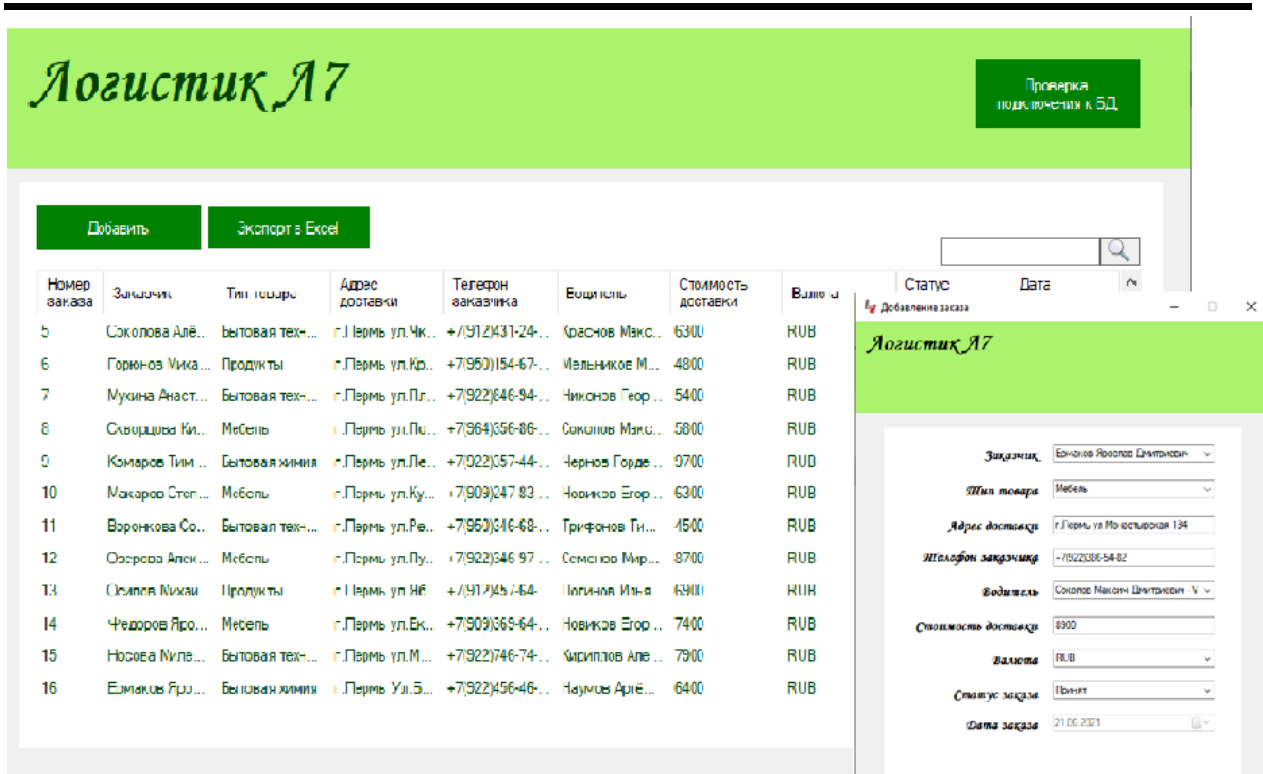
Логистик Л7

Проверка подключения к БД

Добавить

Экспорт в Excel

| Номер заказа | Заказчик | Тип товара | Адрес доставки | Телефон заказчика | Водитель | Стоимость доставки | Валюта | Статус | Дата |
|---|---|---|---|---|---|---|---|---|---|
| 5 | Соколова Алё... | Бытовая тех-... | г.Пермь ул.Чк... | +7(912)431-24-... | Краснов Макс... | 6300 | RUB | | |
| 6 | Горюнов Мика... | Продукты | г.Пермь ул.Кр... | +7(950)154-67-... | Мельников М... | 4800 | RUB | | |
| 7 | Мухина Анаст... | Бытовая тех-... | г.Пермь ул.Пл... | +7(922)846-94-... | Никонов Геор... | 5400 | RUB | | |
| 8 | Скворцова Ки... | Мебель | г.Пермь ул.Пе... | +7(964)356-86-... | Соколов Макс... | 5800 | RUB | | |
| 9 | Комаров Тим... | Бытовая химия | г.Пермь ул.Ле... | +7(922)057-44-... | Чернов Горде... | 9700 | RUB | | |
| 10 | Макаров Степ... | Мебель | г.Пермь ул.Ку... | +7(909)247 83... | Новиков Егор... | 6300 | RUB | | |
| 11 | Воронкова Со... | Бытовая тех-... | г.Пермь ул.Ре... | +7(950)346-68-... | Трифонов Ги... | 4500 | RUB | | |
| 12 | Озерова Алек... | Мебель | г.Пермь ул.Пу... | +7(922)346 97... | Семенов Мир... | 8700 | RUB | | |
| 13 | Осипов Михаи | Продукты | г.Пермь ул.Яб... | +7(912)457-64-... | Логинов Илья | 6900 | RUB | | |
| 14 | Федоров Яро... | Мебель | г.Пермь ул.Ек... | +7(909)369-64-... | Новиков Егор... | 7400 | RUB | | |
| 15 | Носова Миле... | Бытовая тех-... | г.Пермь ул.М... | +7(922)746-74-... | Кириллов Але... | 7900 | RUB | | |
| 16 | Ермаков Яро... | Бытовая химия | г.Пермь Ул.Б... | +7(922)456-46-... | Наумов Артё... | 6400 | RUB | | |

Добавление заказа

Логистик Л7

Заказчик: Ермаков Ярослав Дмитриевич
Тип товара: Мебель
Адрес доставки: г.Пермь ул.Монастырская 134
Телефон заказчика: +7(922)386-54-82
Водитель: Соколов Максим Дмитриевич - V
Стоимость доставки: 8900
Валюта: RUB
Статус заказа: Принят
Дата заказа: 21.06.2021